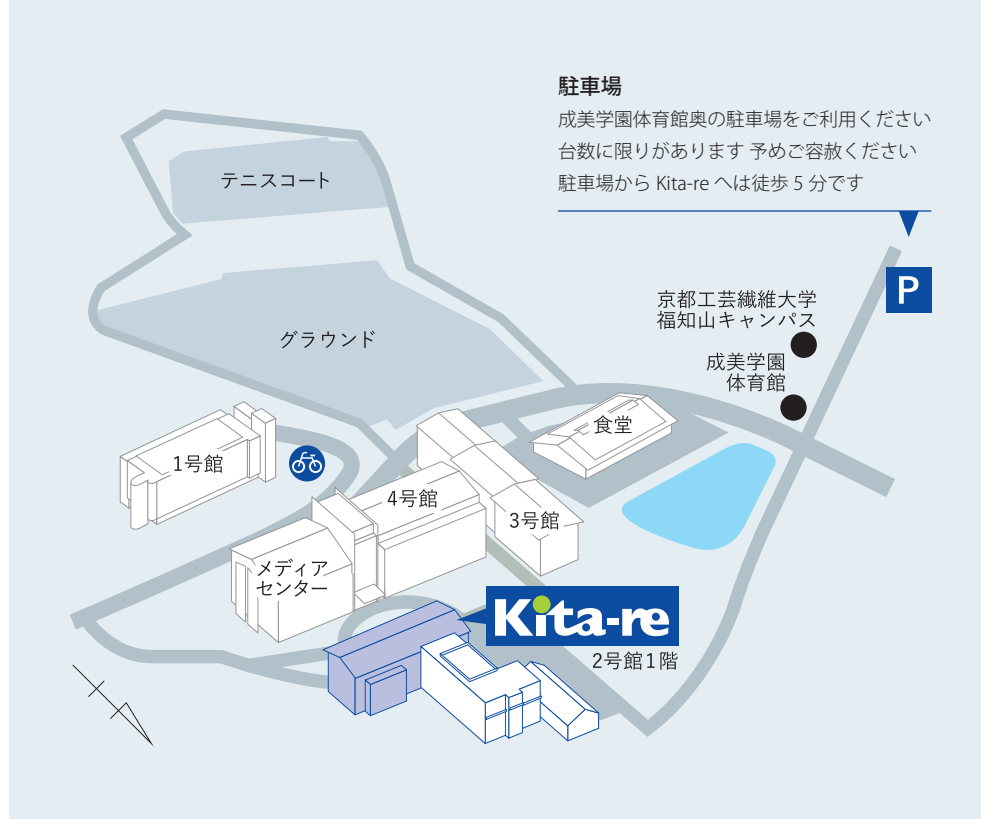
駐車場
成美学園体育館奥の駐車場をご利用ください
台数に限りがあります 予めご容赦ください
駐車場から Kita-re へは徒歩 5 分です

P

テニスコート

グラウンド

京都工芸繊維大学
福知山キャンパス

成美学園
体育館

食堂

1号館

4号館

3号館

メディア
センター

Kita-re

2号館1階